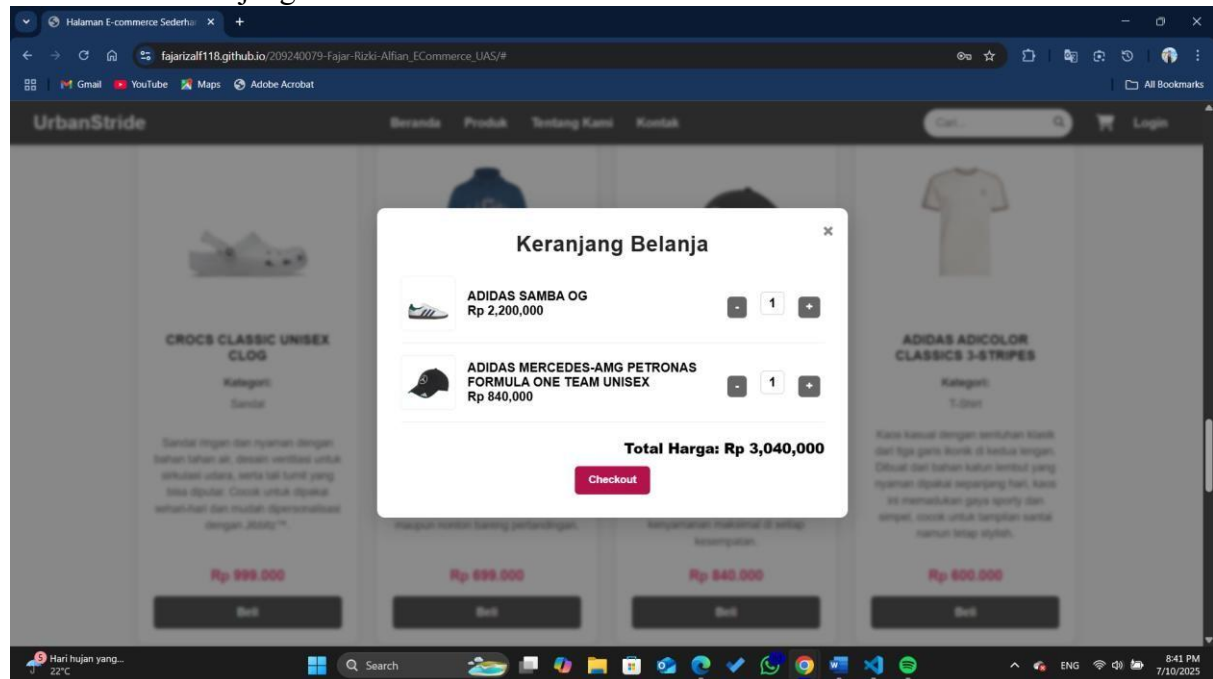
Halaman E-commerce Sederha ×

fajarizalf118.github.io/209240079-Fajar-Rizki-Alfian_ECommerce_UAS/#

Gmail YouTube Maps Adobe Acrobat

All Bookmarks

UrbanStride

Beranda Produk Tentang Kami Kontak

Cari...

Login

CROCS CLASSIC UNISEX CLOG

Kategori:
Sandal

Sandal ringan dan nyaman dengan bahan tahan air, desain ventilasi untuk sirkulasi udara, serta tali tumit yang bisa diputar. Cocok untuk dipakai sehari-hari dan mudah dipersonalisasi dengan Jibbitz™.

Rp 999.000

Beli

maupun nonton bareng pertandingan.

Rp 699.000

Beli

kenyamanan maksimal di setiap kesempatan.

Rp 840.000

Beli

ADIDAS ADICOLOR CLASSICS 3-STRIPES

Kategori:
T-Shirt

Kaos kasual dengan sentuhan klasik dari tiga garis ikonik di kedua lengan. Dibuat dari bahan katun lembut yang nyaman dipakai sepanjang hari, kaos ini memadukan gaya sporty dan simpel, cocok untuk tampilan santai namun tetap stylish.

Rp 600.000

Beli

Keranjang Belanja

×

ADIDAS SAMBA OG
Rp 2,200,000

- 1 +

ADIDAS MERCEDES-AMG PETRONAS FORMULA ONE TEAM UNISEX
Rp 840,000

- 1 +

Total Harga: Rp 3,040,000

Checkout

Hari hujan yang...
22°C

Search

ENG

8:41 PM
7/10/2025